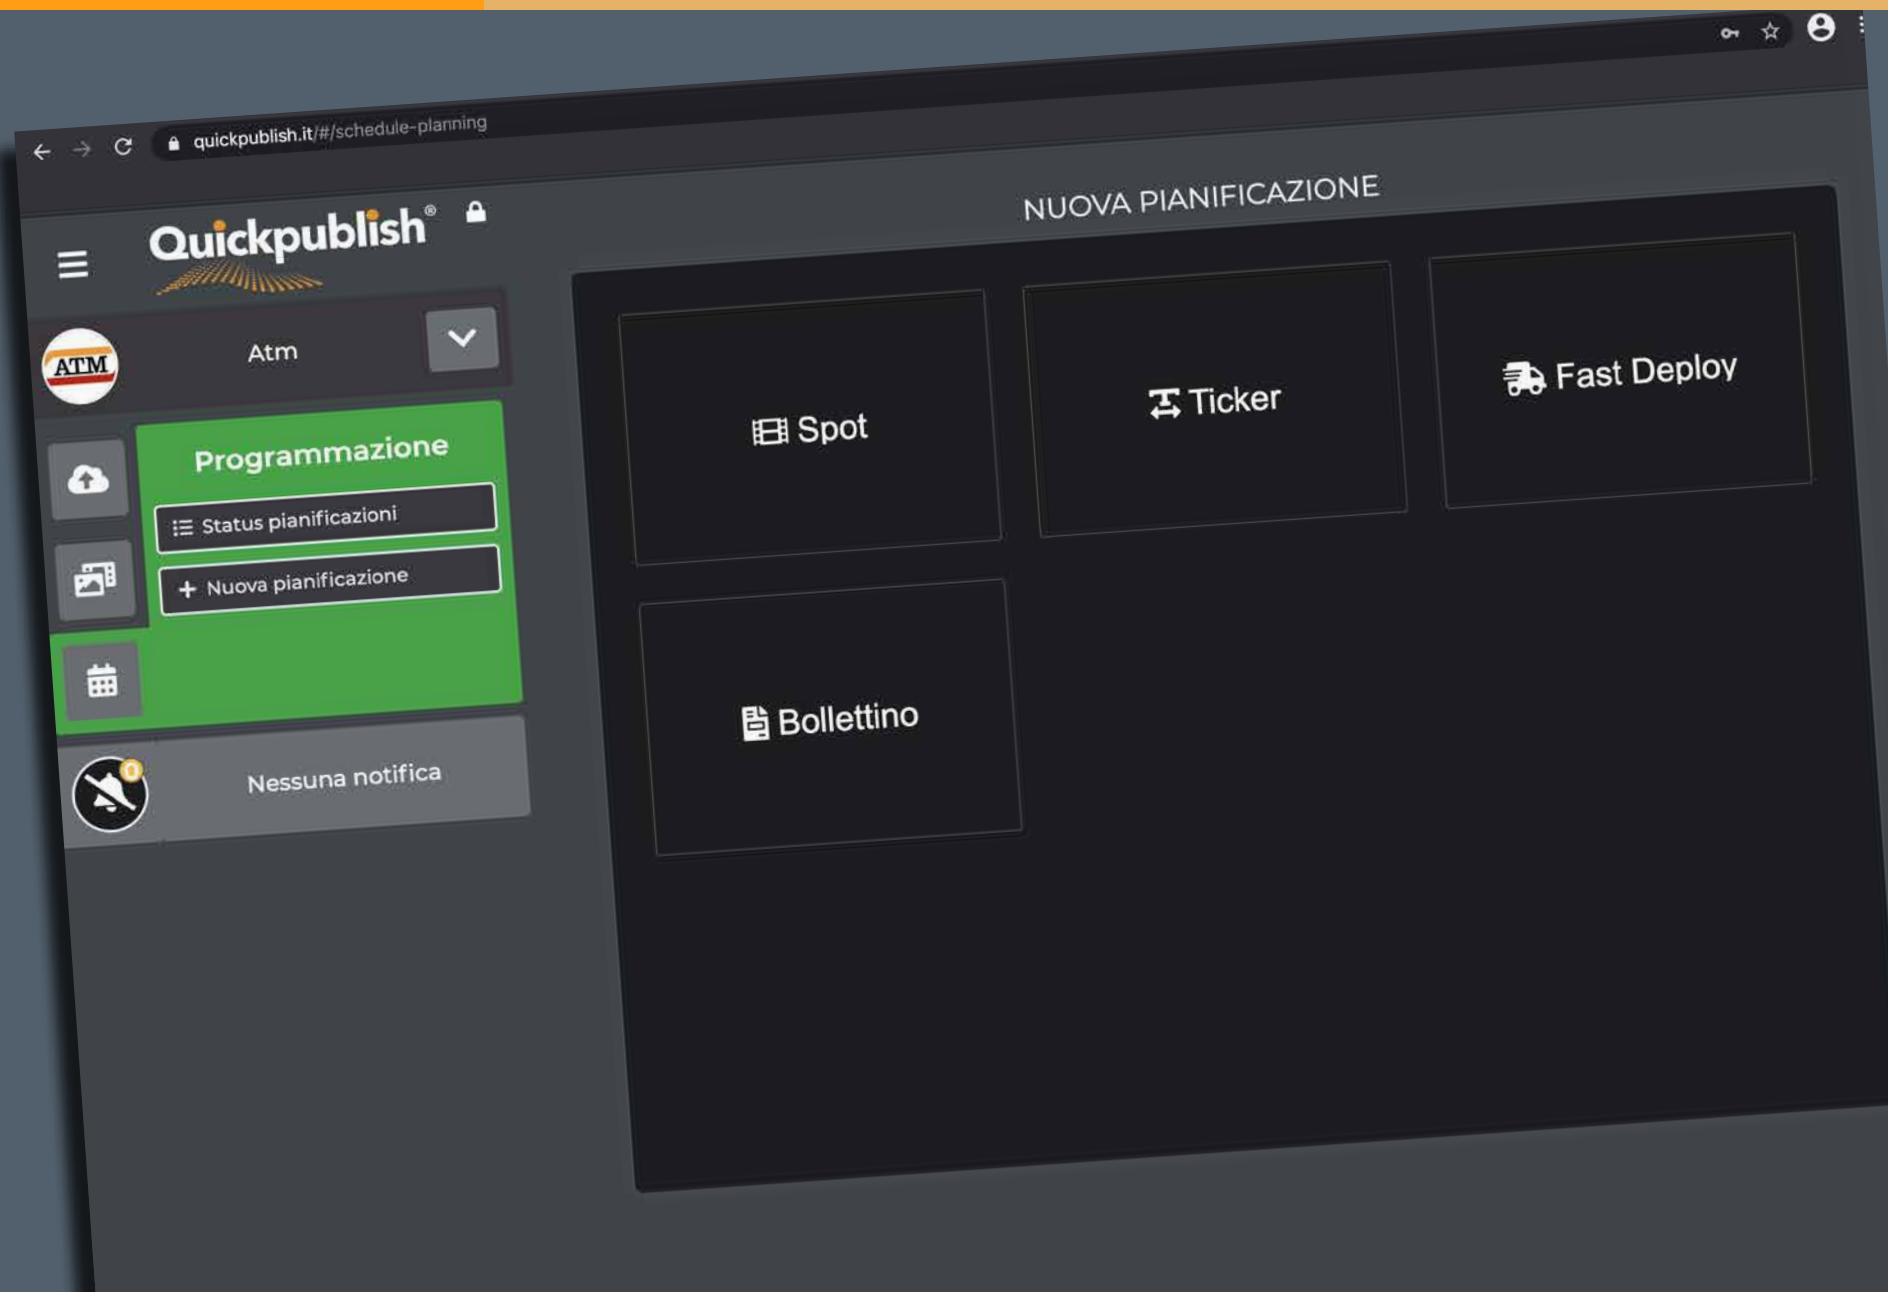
quickpublish.it/#/schedule-planning

Quickpublish®

ATM

Atm

Programmazione

Status pianificazioni

+ Nuova pianificazione

0

Nessuna notifica

NUOVA PIANIFICAZIONE

Spot

Ticker

Fast Deploy

Bollettino